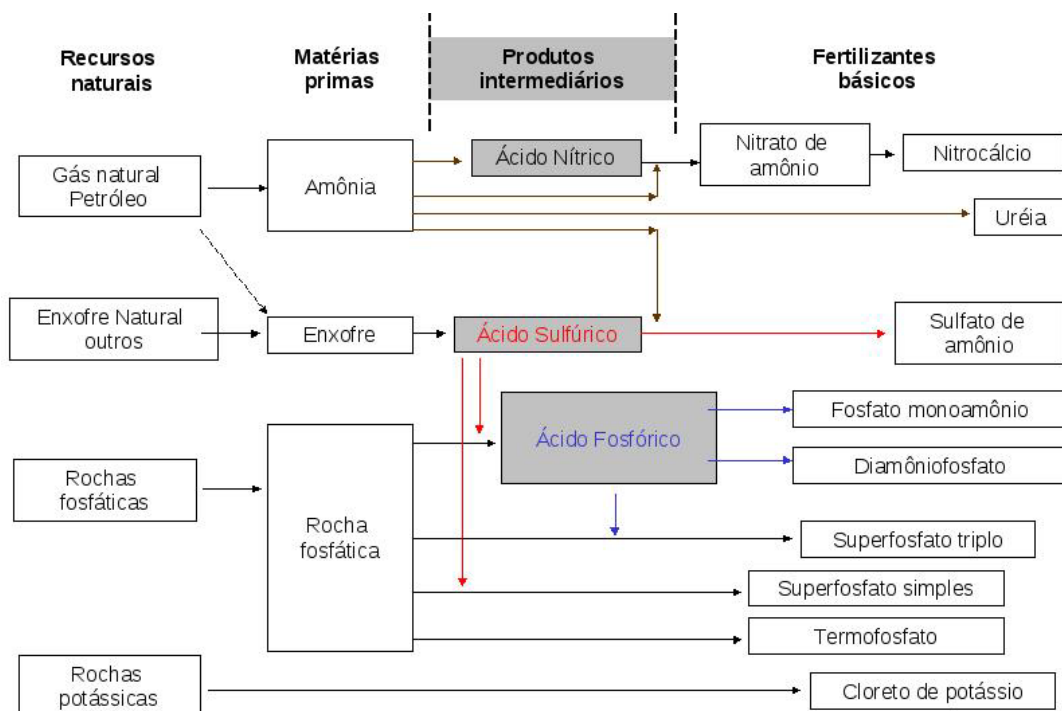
Recursos naturais

Matérias primas

Produtos intermediários

Fertilizantes básicos

Gás natural Petróleo

Amônia

Ácido Nítrico

Nitrato de amônio

Nitrocálcio

Uréia

Enxofre Natural outros

Enxofre

Ácido Sulfúrico

Sulfato de amônio

Ácido Fosfórico

Fosfato monoamônio

Diamôniofosfato

Rochas fosfáticas

Rocha fosfática

Superfosfato triplo

Superfosfato simples

Termofosfato

Rochas potássicas

Cloreto de potássio